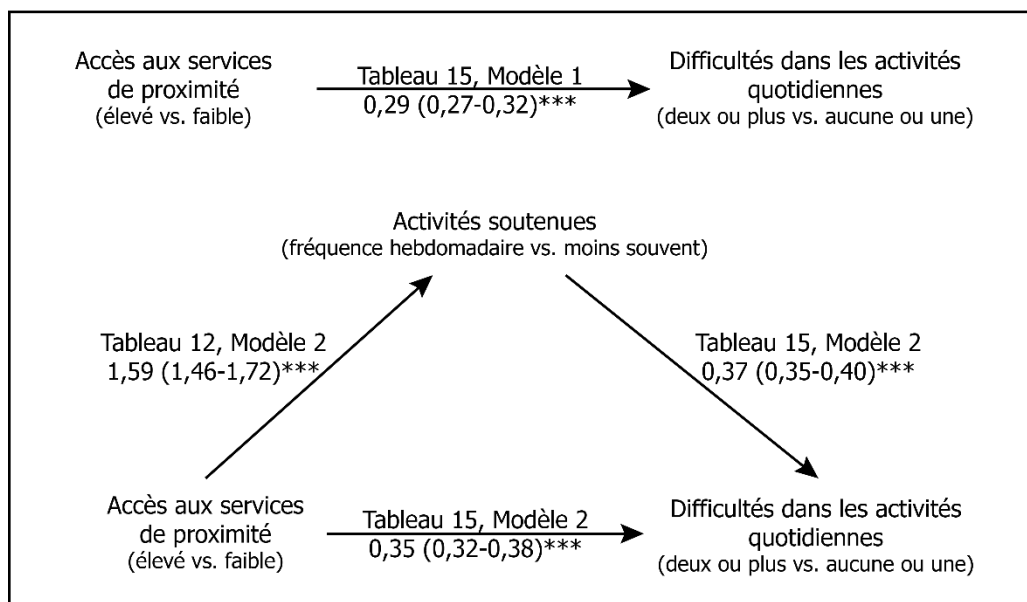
Accès aux services de proximité
(élevé vs. faible)

Tableau 15, Modèle 1
0,29 (0,27-0,32)***

Difficultés dans les activités quotidiennes
(deux ou plus vs. aucune ou une)

Activités soutenues
(fréquence hebdomadaire vs. moins souvent)

Tableau 12, Modèle 2
1,59 (1,46-1,72)***

Tableau 15, Modèle 2
0,37 (0,35-0,40)***

Accès aux services de proximité
(élevé vs. faible)

Tableau 15, Modèle 2
0,35 (0,32-0,38)***

Difficultés dans les activités quotidiennes
(deux ou plus vs. aucune ou une)